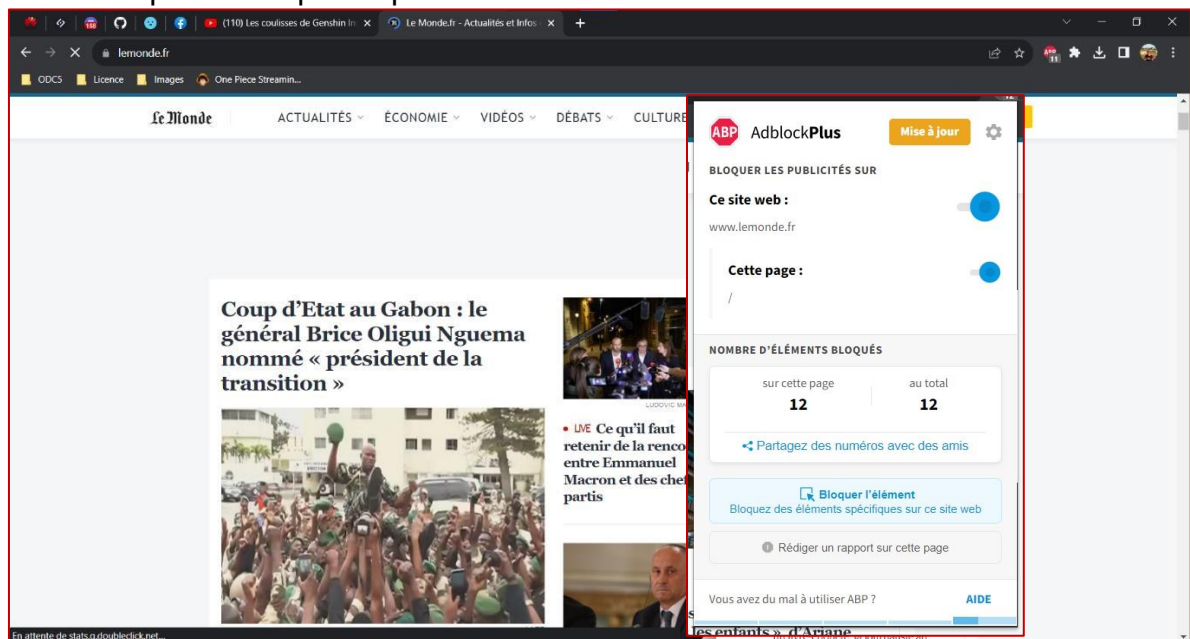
(110) Les coulisses de Genshin In
Le Monde.fr - Actualités et Infos
lemonde.fr
ODC5
Licence
Images
One Piece Streamin...

Le Monde
ACTUALITÉS
ÉCONOMIE
VIDÉOS
DÉBATS
CULTURE

Coup d'Etat au Gabon : le général Brice Oligui Nguema nommé « président de la transition »

LUDOVIC MA

• LIVE Ce qu'il faut retenir de la renco entre Emmanuel Macron et des chef partis

les enfants », d'Ariane

ABP AdblockPlus
Mise à jour
BLOQUER LES PUBLICITÉS SUR
Ce site web :
www.lemonde.fr
Cette page :
/
NOMBRE D'ÉLÉMENTS BLOQUÉS
sur cette page
12
au total
12
Partagez des numéros avec des amis
Bloquer l'élément
Bloquez des éléments spécifiques sur ce site web
Rédiger un rapport sur cette page
Vous avez du mal à utiliser ABP ?
AIDE

En attente de stats.g.doubleclick.net...